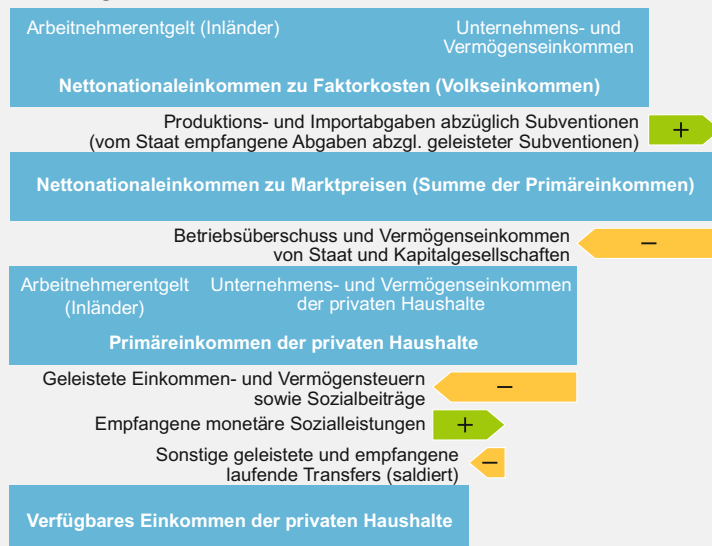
Arbeitnehmerentgelt (Inländer)

Unternehmens- und Vermögenseinkommen

Nettonationaleinkommen zu Faktorkosten (Volkseinkommen)

Produktions- und Importabgaben abzüglich Subventionen (vom Staat empfangene Abgaben abzgl. geleisteter Subventionen)

+

Nettonationaleinkommen zu Marktpreisen (Summe der Primäreinkommen)

Betriebsüberschuss und Vermögenseinkommen von Staat und Kapitalgesellschaften

–

Arbeitnehmerentgelt (Inländer)

Unternehmens- und Vermögenseinkommen der privaten Haushalte

Primäreinkommen der privaten Haushalte

Geleistete Einkommen- und Vermögensteuern sowie Sozialbeiträge

–

Empfangene monetäre Sozialleistungen

+

Sonstige geleistete und empfangene laufende Transfers (saldiert)

–

Verfügbares Einkommen der privaten Haushalte